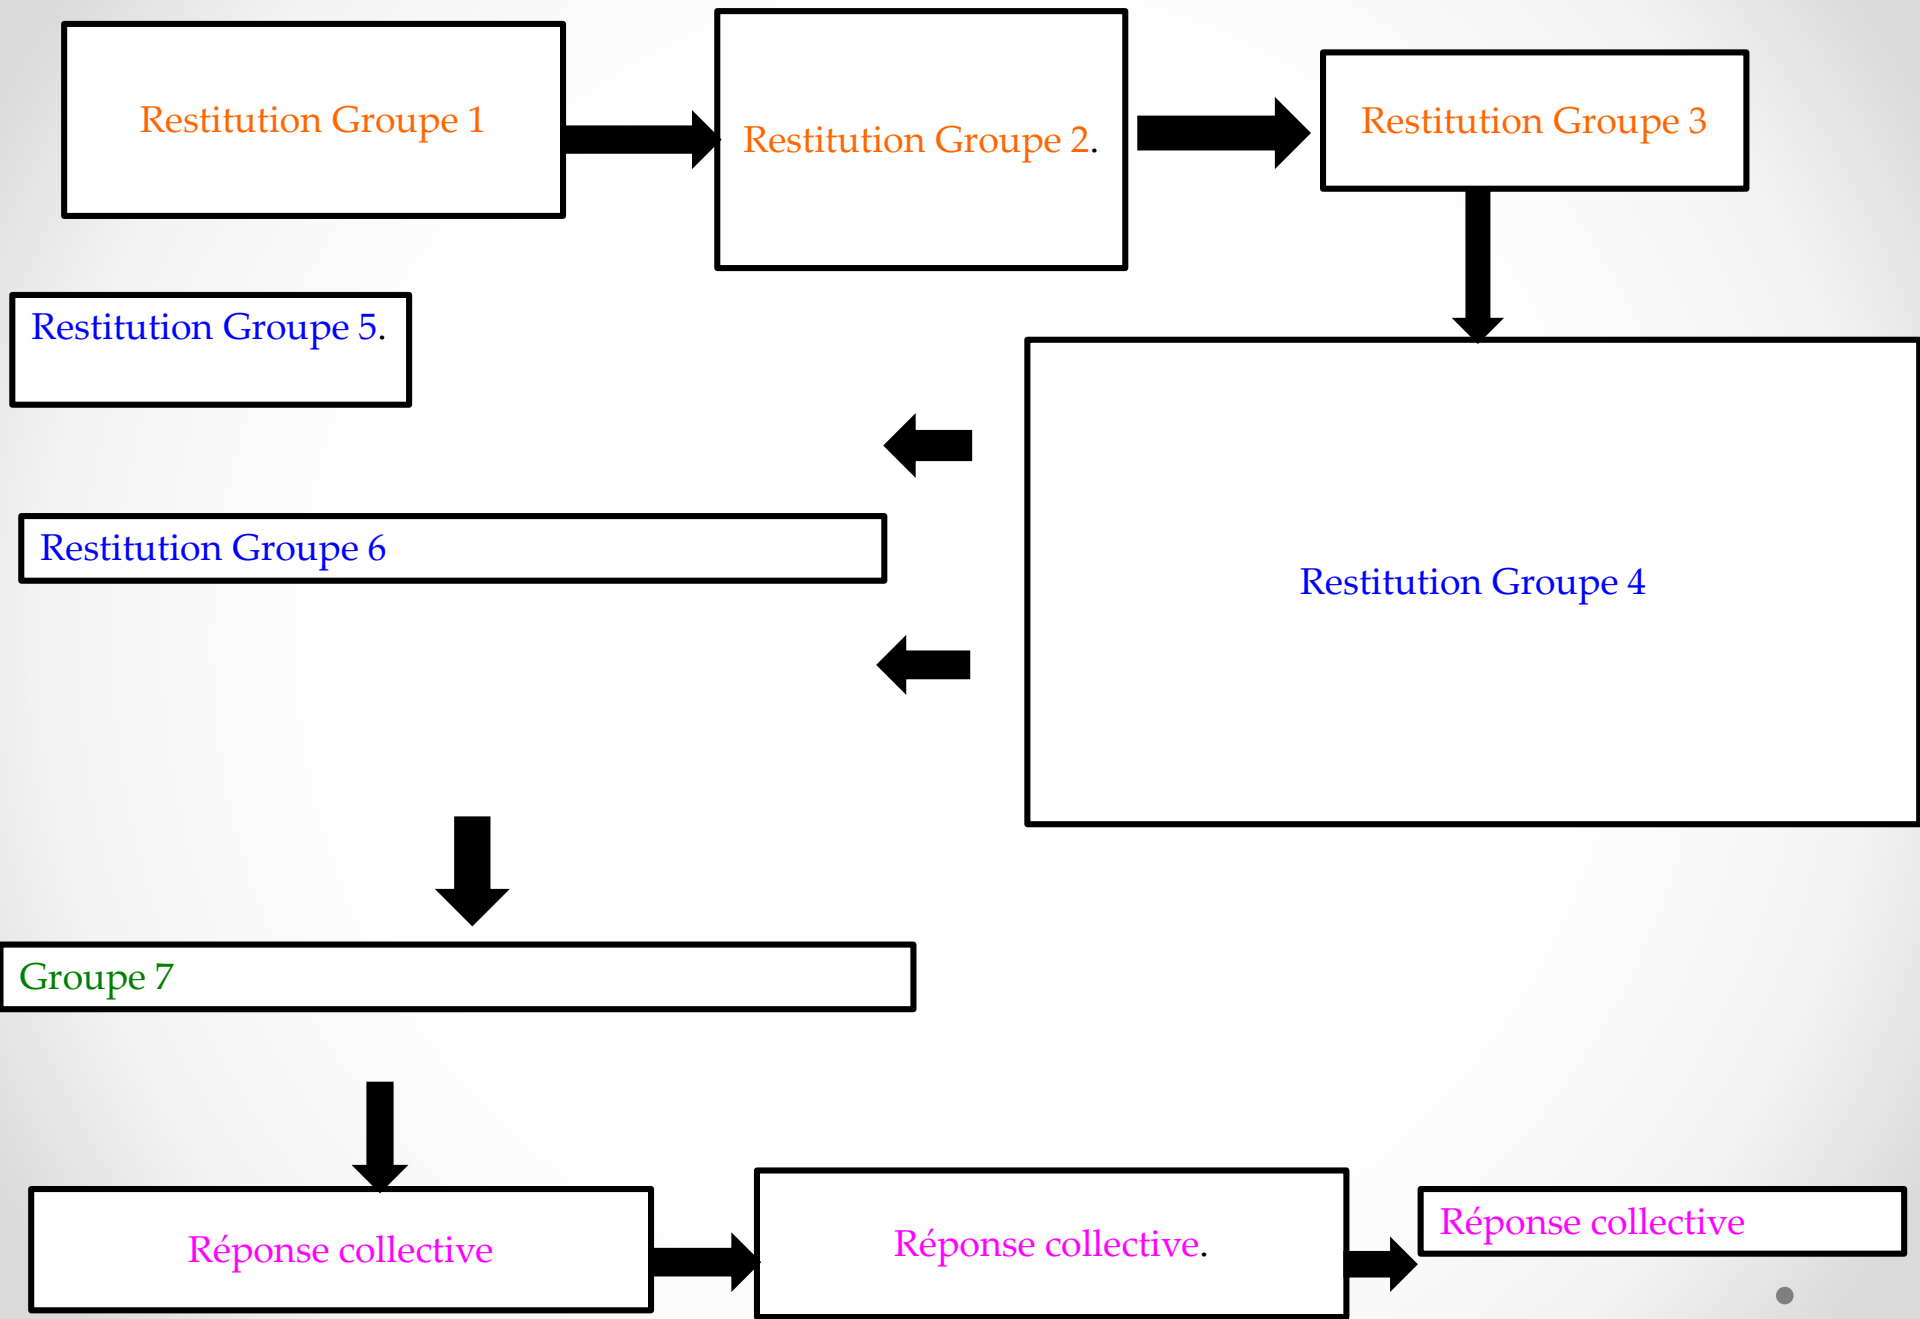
Restitution Groupe 1

Restitution Groupe 2.

Restitution Groupe 3

Restitution Groupe 5.

Restitution Groupe 4

Restitution Groupe 6

Groupe 7

Réponse collective

Réponse collective.

Réponse collective